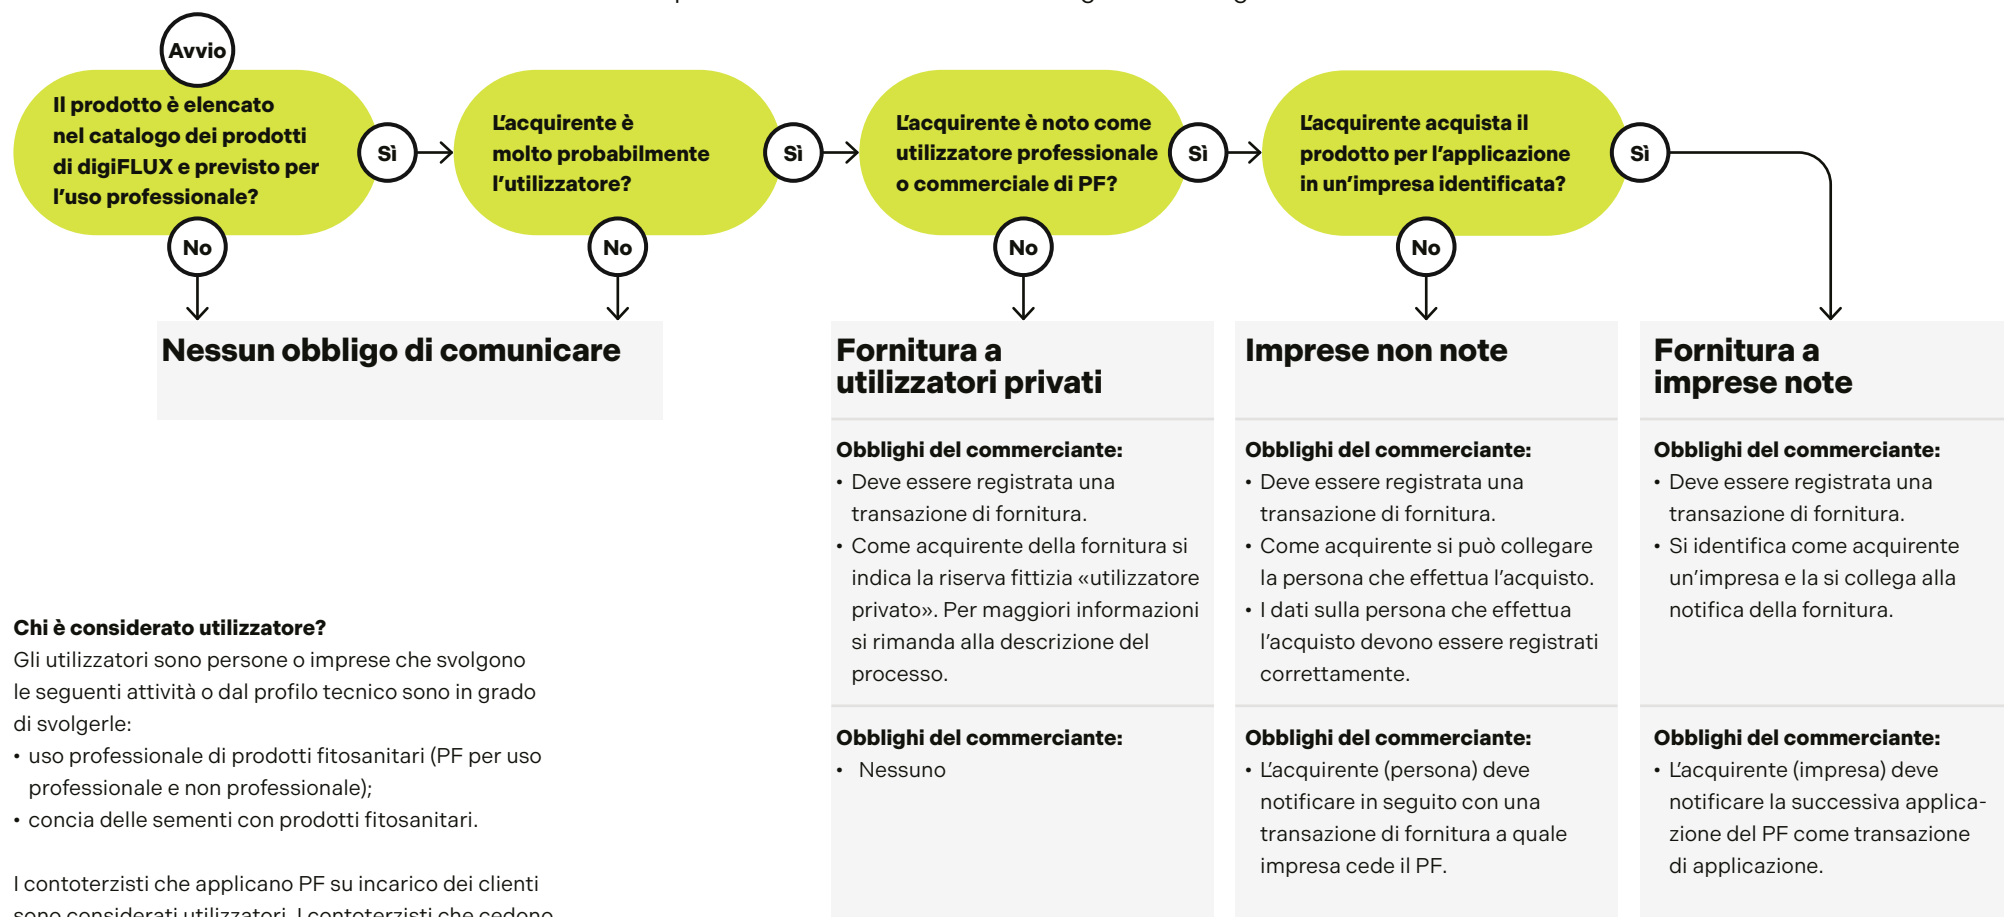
Avvio

Il prodotto è elencato nel catalogo dei prodotti di digiFLUX e previsto per l'uso professionale?

Sì

No

L'acquirente è molto probabilmente l'utilizzatore?

Sì

No

L'acquirente è noto come utilizzatore professionale o commerciale di PF?

Sì

No

L'acquirente acquista il prodotto per l'applicazione in un'impresa identificata?

Sì

No

Nessun obbligo di comunicare

Fornitura a utilizzatori privati

Obblighi del commerciante:
• Deve essere registrata una transazione di fornitura.
• Come acquirente della fornitura si indica la riserva fittizia «utilizzatore privato». Per maggiori informazioni si rimanda alla descrizione del processo.

Obblighi del commerciante:
• Nessuno

Imprese non note

Obblighi del commerciante:
• Deve essere registrata una transazione di fornitura.
• Come acquirente si può collegare la persona che effettua l'acquisto.
• I dati sulla persona che effettua l'acquisto devono essere registrati correttamente.

Obblighi del commerciante:
• L'acquirente (persona) deve notificare in seguito con una transazione di fornitura a quale impresa cede il PF.

Fornitura a imprese note

Obblighi del commerciante:
• Deve essere registrata una transazione di fornitura.
• Si identifica come acquirente un'impresa e la si collega alla notifica della fornitura.

Obblighi del commerciante:
• L'acquirente (impresa) deve notificare la successiva applicazione del PF come transazione di applicazione.

Chi è considerato utilizzatore?
Gli utilizzatori sono persone o imprese che svolgono le seguenti attività o dal profilo tecnico sono in grado di svolgerle:
• uso professionale di prodotti fitosanitari (PF per uso professionale e non professionale);
• concia delle sementi con prodotti fitosanitari.

I contoterzisti che applicano PF su incarico dei clienti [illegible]